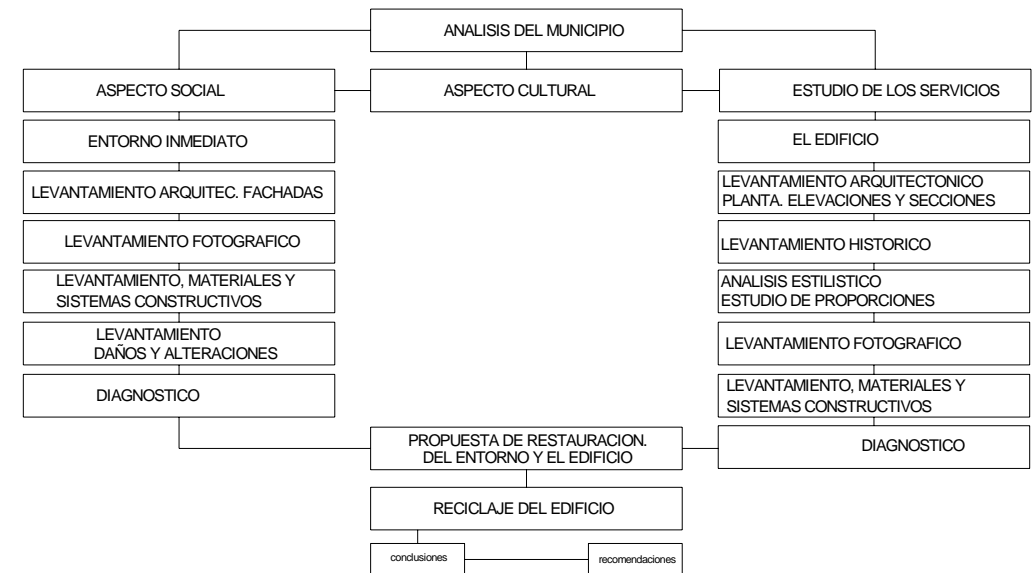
ANALISIS DEL MUNICIPIO

ASPECTO SOCIAL

ASPECTO CULTURAL

ESTUDIO DE LOS SERVICIOS

ENTORNO INMEDIATO

LEVANTAMIENTO ARQUITEC. FACHADAS

LEVANTAMIENTO FOTOGRAFICO

LEVANTAMIENTO, MATERIALES Y SISTEMAS CONSTRUCTIVOS

LEVANTAMIENTO DAÑOS Y ALTERACIONES

DIAGNOSTICO

EL EDIFICIO

LEVANTAMIENTO ARQUITECTONICO PLANTA. ELEVACIONES Y SECCIONES

LEVANTAMIENTO HISTORICO

ANALISIS ESTILISTICO ESTUDIO DE PROPORCIONES

LEVANTAMIENTO FOTOGRAFICO

LEVANTAMIENTO, MATERIALES Y SISTEMAS CONSTRUCTIVOS

DIAGNOSTICO

PROPUESTA DE RESTAURACION. DEL ENTORNO Y EL EDIFICIO

RECICLAJE DEL EDIFICIO

conclusiones

recomendaciones